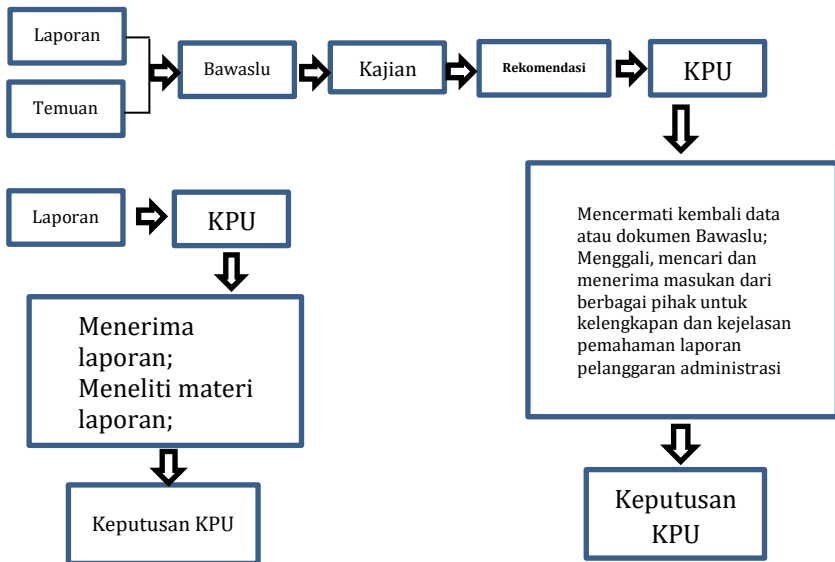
Laporan

Temuan

Bawaslu

Kajian

Rekomendasi

KPU

Mencermati kembali data atau dokumen Bawaslu; Menggali, mencari dan menerima masukan dari berbagai pihak untuk kelengkapan dan kejelasan pemahaman laporan pelanggaran administrasi

Keputusan KPU

Laporan

KPU

Menerima laporan; Meneliti materi laporan;

Keputusan KPU